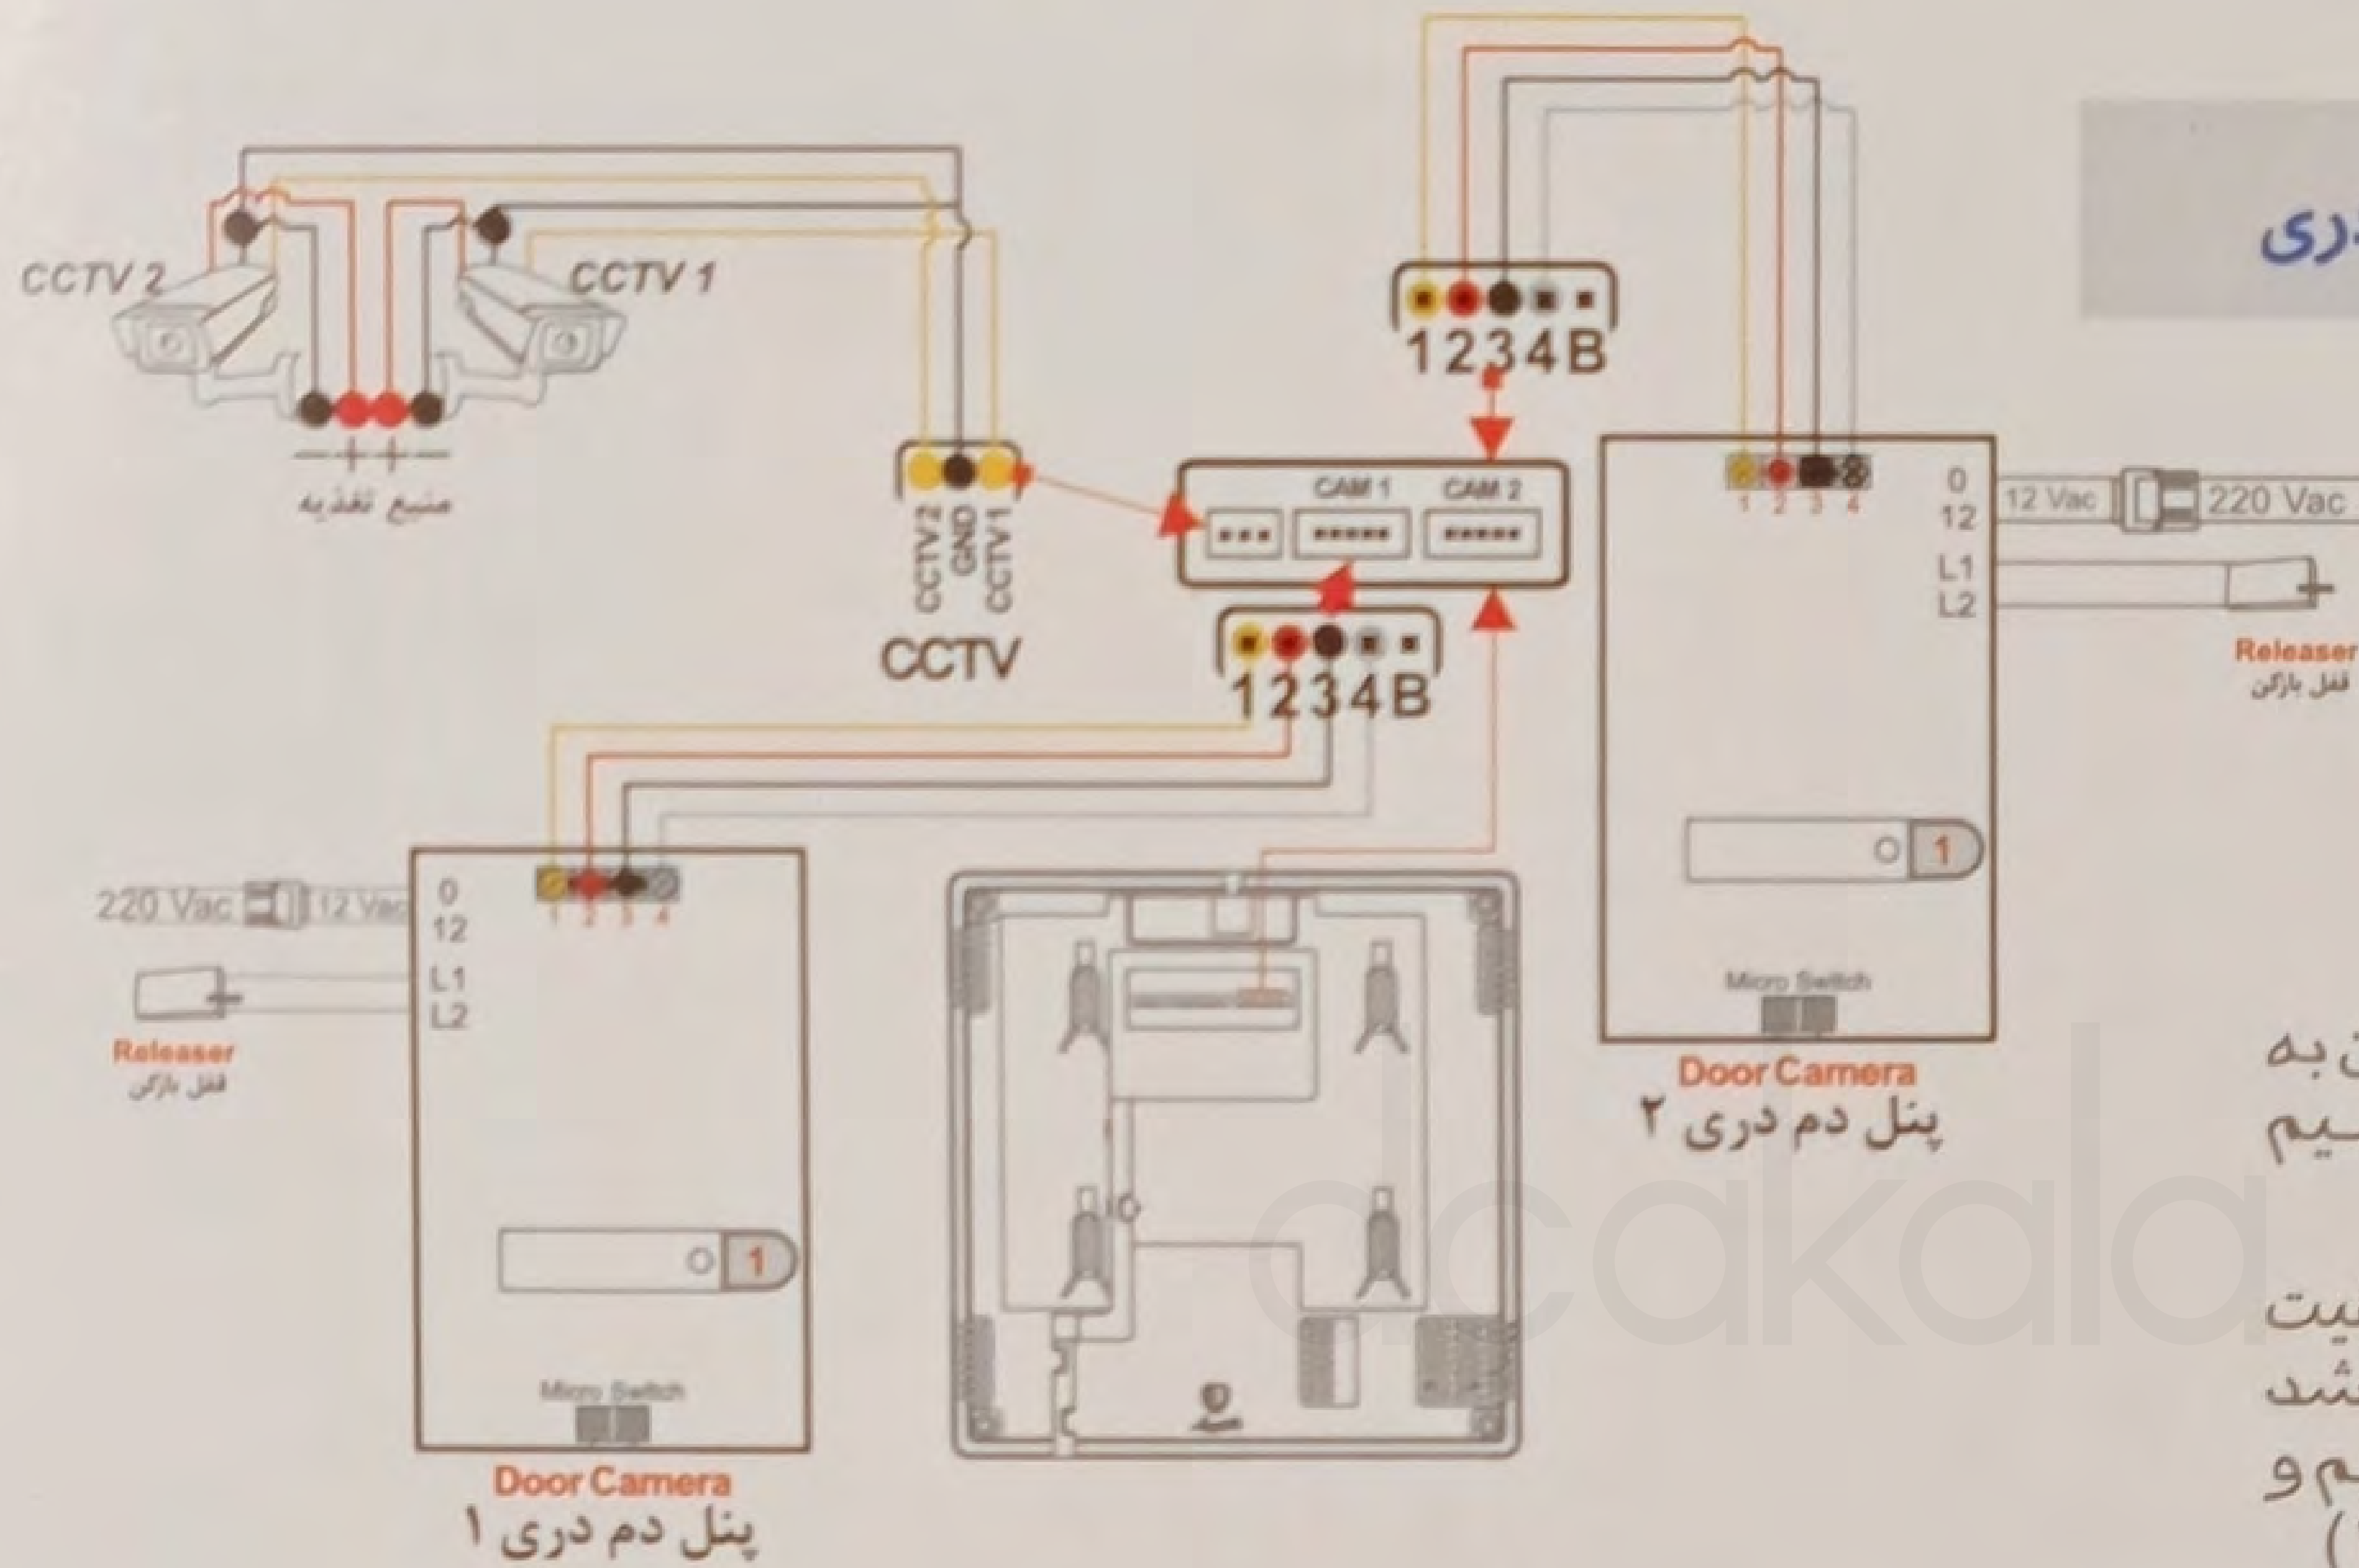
CCTV 2
CCTV 1
منبع تغذیه
CCTV2 GND CCTV1
CCTV
1234B
CAM 1
CAM 2
1234B
1 2 3 4
0
12
L1
L2
12 Vac
220 Vac
Releaser
قفل بازکن
ـری
0
12
L1
L2
220 Vac
12 Vac
1 2 3 4
Releaser
قفل بازکن
1
Micro Switch
Door Camera
پنل دم دری ۱
1
Micro Switch
Door Camera
پنل دم دری ۲
ت به
سیم
یت
شد
م و
dcakala